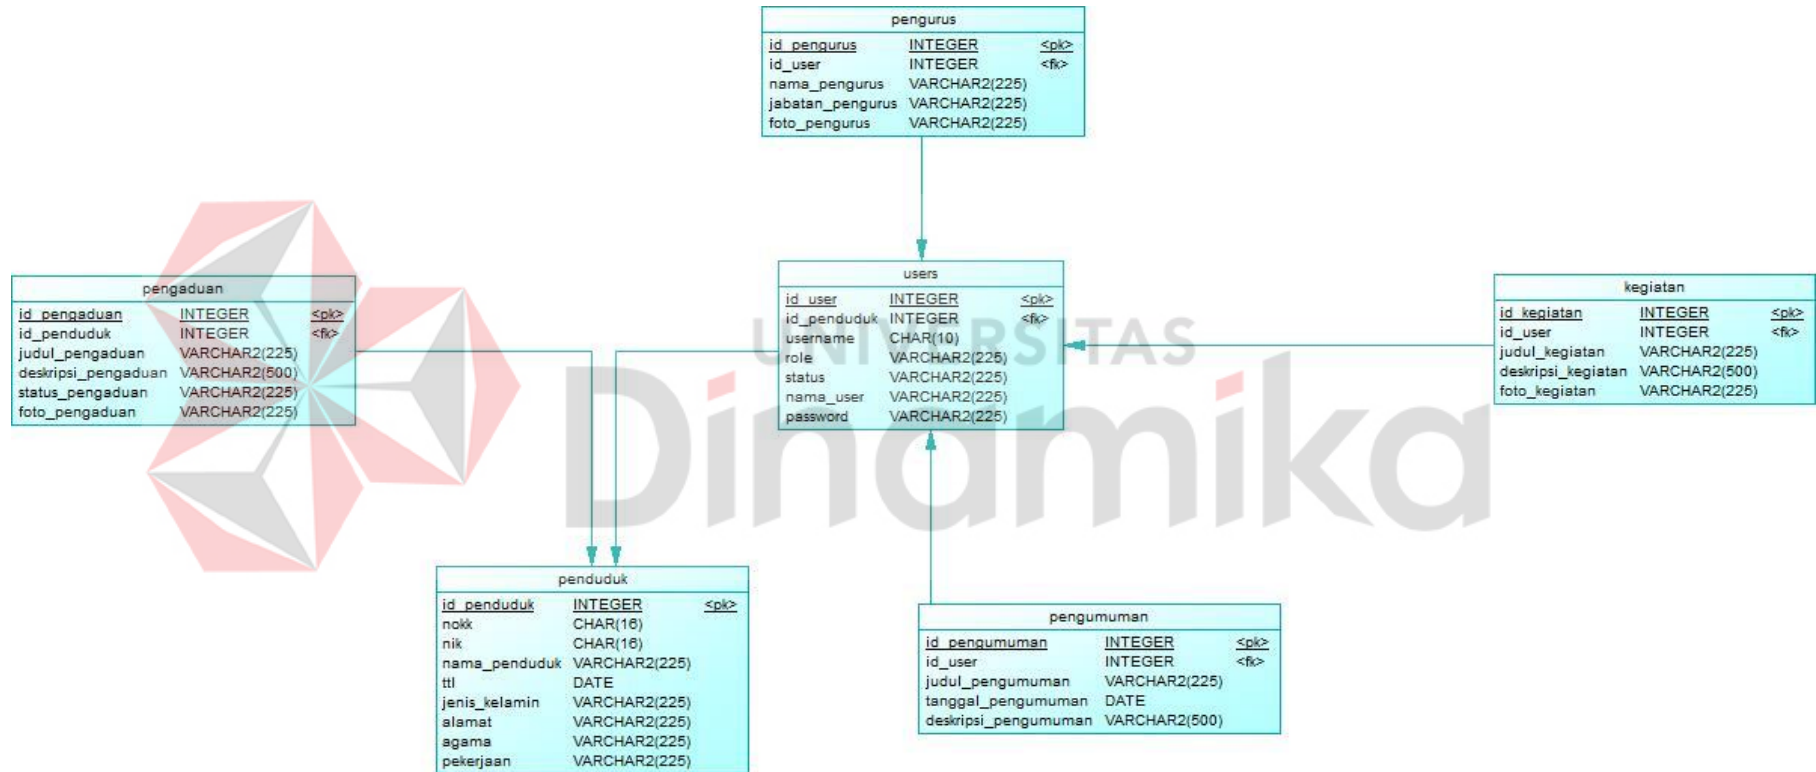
pengurus

| | | |
|---|---|---|
| id_pengurus | INTEGER | <pk> |
| id_user | INTEGER | <fk> |
| nama_pengurus | VARCHAR2(225) | |
| jabatan_pengurus | VARCHAR2(225) | |
| foto_pengurus | VARCHAR2(225) | |

pengaduan

| | | |
|---|---|---|
| id_pengaduan | INTEGER | <pk> |
| id_penduduk | INTEGER | <fk> |
| judul_pengaduan | VARCHAR2(225) | |
| deskripsi_pengaduan | VARCHAR2(500) | |
| status_pengaduan | VARCHAR2(225) | |
| foto_pengaduan | VARCHAR2(225) | |

users

| | | |
|---|---|---|
| id_user | INTEGER | <pk> |
| id_penduduk | INTEGER | <fk> |
| username | CHAR(10) | |
| role | VARCHAR2(225) | |
| status | VARCHAR2(225) | |
| nama_user | VARCHAR2(225) | |
| password | VARCHAR2(225) | |

kegiatan

| | | |
|---|---|---|
| id_kegiatan | INTEGER | <pk> |
| id_user | INTEGER | <fk> |
| judul_kegiatan | VARCHAR2(225) | |
| deskripsi_kegiatan | VARCHAR2(500) | |
| foto_kegiatan | VARCHAR2(225) | |

UNIVERSITAS
Dinamika

penduduk

| | | |
|---|---|---|
| id_penduduk | INTEGER | <pk> |
| nokk | CHAR(16) | |
| nik | CHAR(16) | |
| nama_penduduk | VARCHAR2(225) | |
| ttl | DATE | |
| jenis_kelamin | VARCHAR2(225) | |
| alamat | VARCHAR2(225) | |
| agama | VARCHAR2(225) | |
| pekerjaan | VARCHAR2(225) | |

pengumuman

| | | |
|---|---|---|
| id_pengumuman | INTEGER | <pk> |
| id_user | INTEGER | <fk> |
| judul_pengumuman | VARCHAR2(225) | |
| tanggal_pengumuman | DATE | |
| deskripsi_pengumuman | VARCHAR2(500) | |